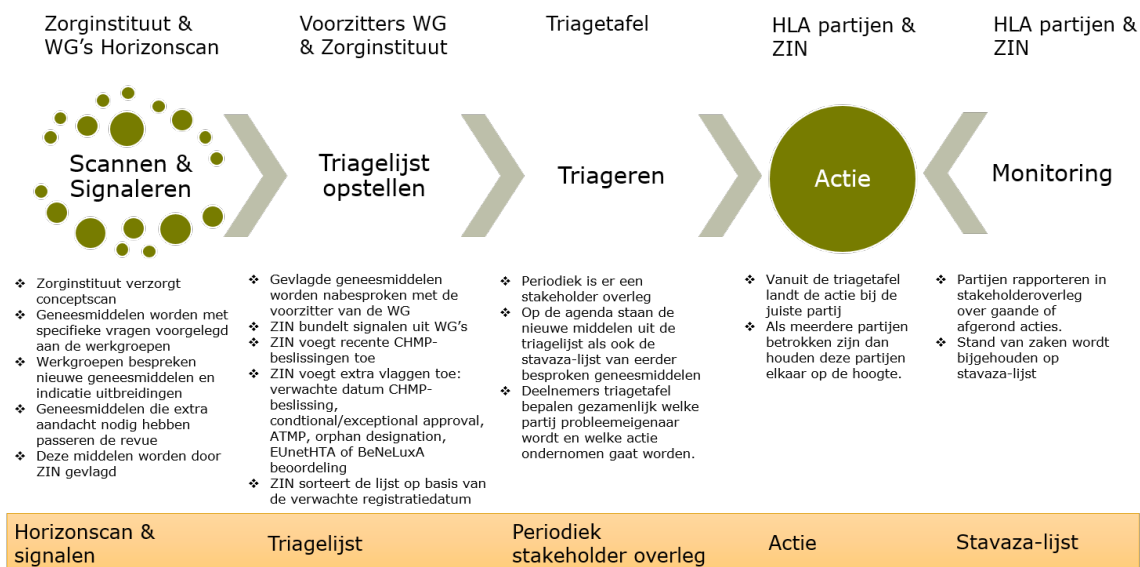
Zorginstituut & WG's Horizonscan

Voorzitters WG & Zorginstituut

Triagetafel

HLA partijen & ZIN

HLA partijen & ZIN

Scannen & Signaleren

Triagelijst opstellen

Triageren

Actie

Monitoring

❖ Zorginstituut verzorgt conceptscan
❖ Geneesmiddelen worden met specifieke vragen voorgelegd aan de werkgroepen
❖ Werkgroepen bespreken nieuwe geneesmiddelen en indicatie uitbreidingen
❖ Geneesmiddelen die extra aandacht nodig hebben passeren de revue
❖ Deze middelen worden door ZIN gevlagd

❖ Gevlagde geneesmiddelen worden nabesproken met de voorzitter van de WG
❖ ZIN bundelt signalen uit WG's
❖ ZIN voegt recente CHMP-beslissingen toe
❖ ZIN voegt extra vlaggen toe: verwachte datum CHMP-beslissing, condtional/exceptional approval, ATMP, orphan designation, EUnetHTA of BeNeLuxA beoordeling
❖ ZIN sorteert de lijst op basis van de verwachte registratiedatum

❖ Periodiek is er een stakeholder overleg
❖ Op de agenda staan de nieuwe middelen uit de triagelijst als ook de stavaza-lijst van eerder besproken geneesmiddelen
❖ Deelnemers triagetafel bepalen gezamenlijk welke partij probleemeigenaar wordt en welke actie ondernomen gaat worden.

❖ Vanuit de triagetafel landt de actie bij de juiste partij
❖ Als meerdere partijen betrokken zijn dan houden deze partijen elkaar op de hoogte.

❖ Partijen rapporteren in stakeholderoverleg over gaande of afgerond acties.
❖ Stand van zaken wordt bijgehouden op stavaza-lijst

Horizonscan & signalen

Triagelijst

Periodiek stakeholder overleg

Actie

Stavaza-lijst